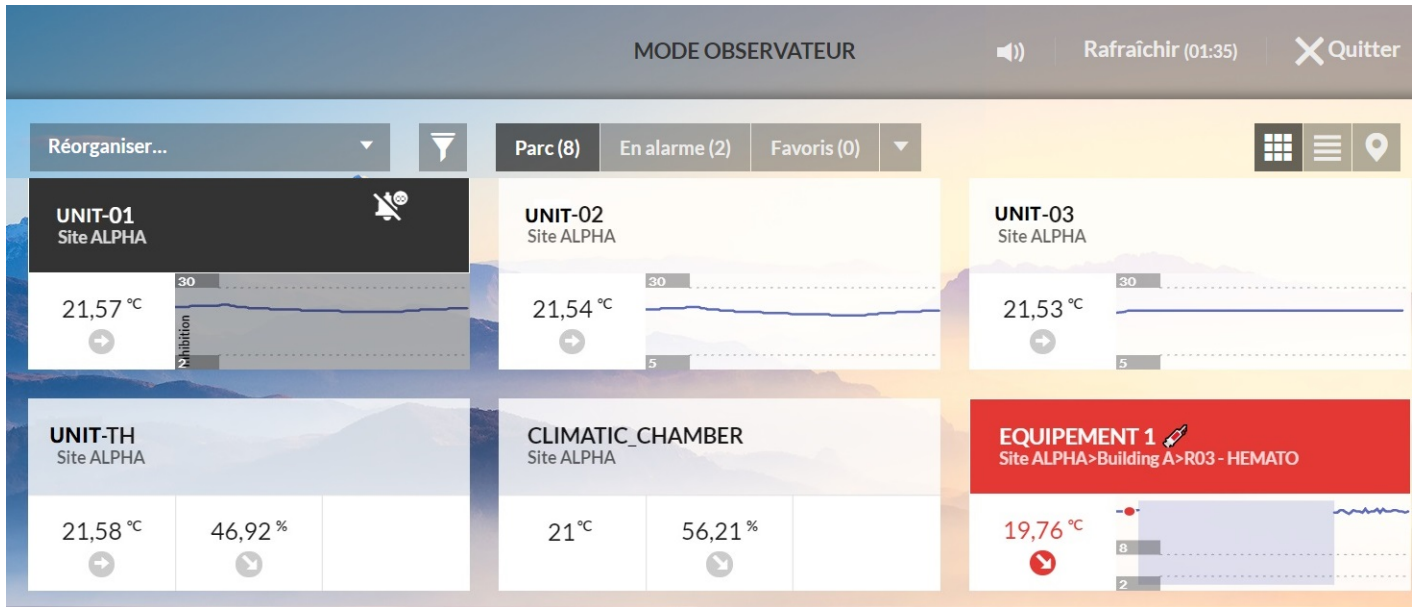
MODE OBSERVATEUR

Rafraîchir (01:35)

Quitter

Réorganiser...

Parc (8)

En alarme (2)

Favoris (0)

UNIT-01
Site ALPHA

30

21,57 °C

Inhibition

2

UNIT-02
Site ALPHA

30

21,54 °C

5

UNIT-03
Site ALPHA

30

21,53 °C

5

UNIT-TH
Site ALPHA

21,58 °C

46,92 %

CLIMATIC_CHAMBER
Site ALPHA

21 °C

56,21 %

EQUIPEMENT 1
Site ALPHA>Building A>R03 - HEMATO

19,76 °C

8

2